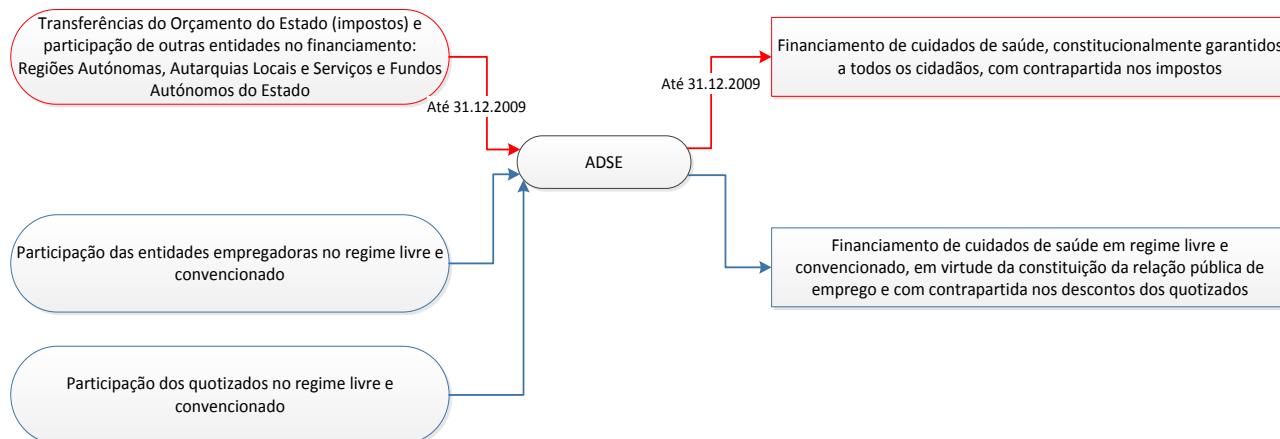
Transferências do Orçamento do Estado (impostos) e participação de outras entidades no financiamento: Regiões Autónomas, Autarquias Locais e Serviços e Fundos Autónomos do Estado

Até 31.12.2009

Até 31.12.2009

Financiamento de cuidados de saúde, constitucionalmente garantidos a todos os cidadãos, com contrapartida nos impostos

ADSE

Participação das entidades empregadoras no regime livre e convencionado

Financiamento de cuidados de saúde em regime livre e convencionado, em virtude da constituição da relação pública de emprego e com contrapartida nos descontos dos quotizados

Participação dos quotizados no regime livre e convencionado